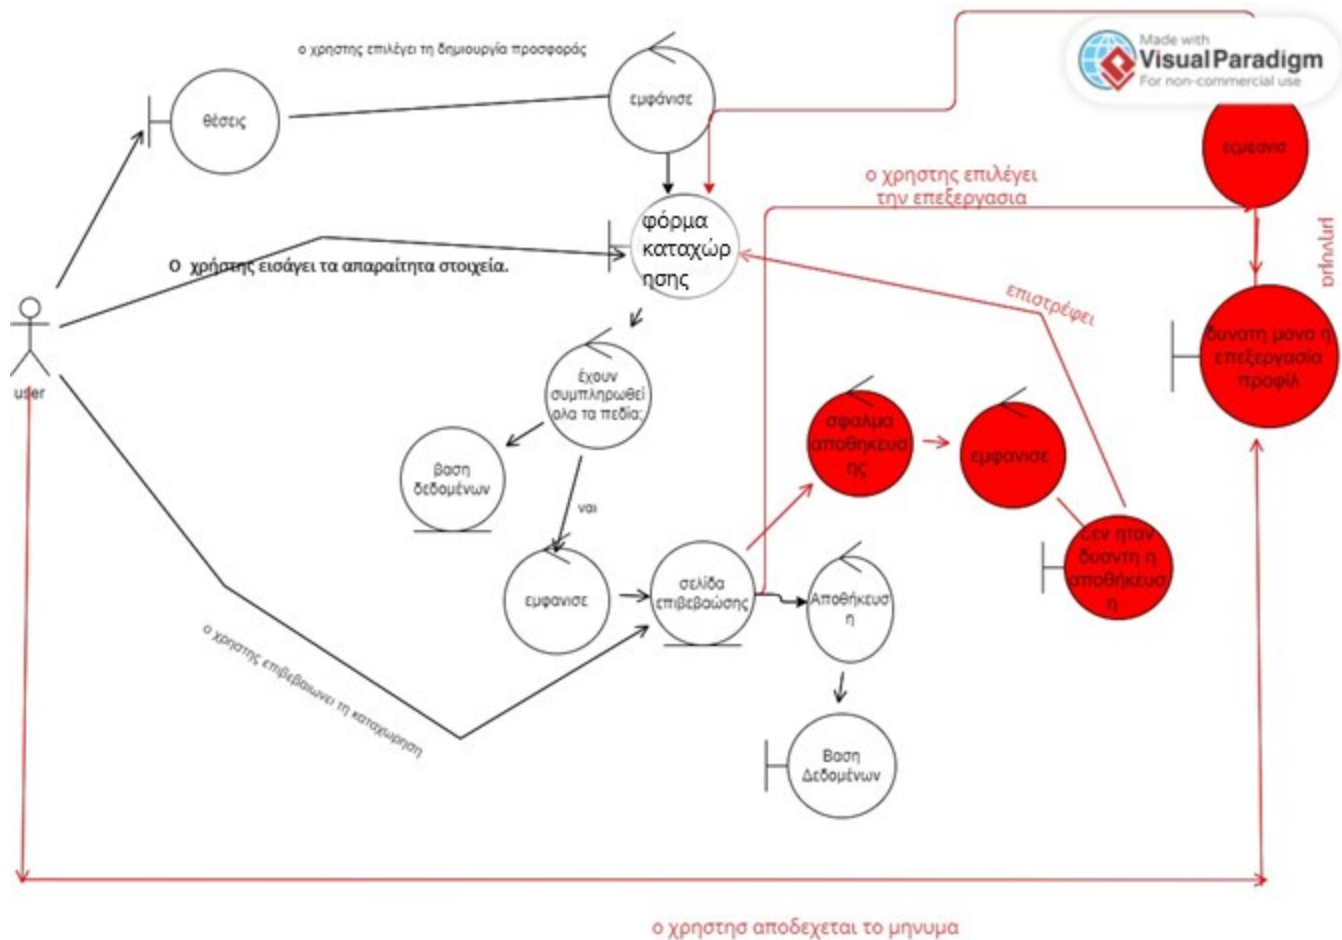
Made with
Visual Paradigm
For non-commercial use

ο χρηστης επιλέγει τη δημιουργία προσφοράς

θέσεις

εμφάνισε

εμφανισ

ο χρηστης επιλέγει την επεξεργασια

μηνυμα

φόρμα καταχώρησης

Ο χρήστης εισάγει τα απαραίτητα στοιχεία.

επιστρέφει

δυνατη μονο η επεξεργασια προφιλ

user

έχουν συμπληρωθεί ολα τα πεδία;

βαση δεδομένων

σφαλμα αποθηκευσης

εμφανισε

ναι

δεν ηταν δυνατη η αποθηκευση

εμφανισε

σελίδα επιβεβαίωσης

Αποθήκευση

ο χρηστης επιβεβαιωνει τη καταχωρηση

Βαση Δεδομένων

ο χρηστης αποδεχεται το μηνυμα